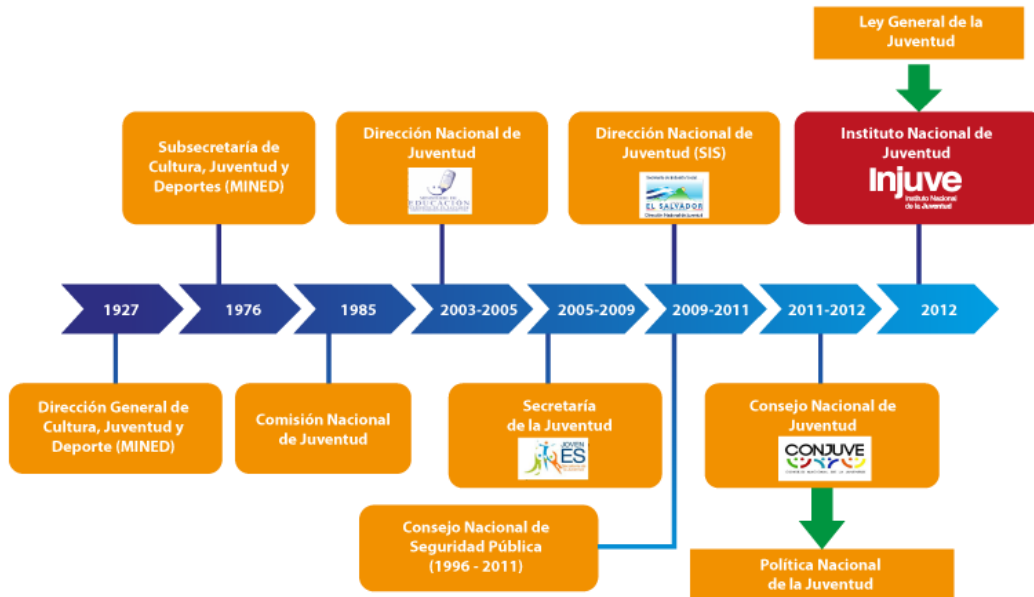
Ley General de la Juventud

Subsecretaría de Cultura, Juventud y Deportes (MINED)

Dirección Nacional de Juventud

MINISTERIO DE EDUCACIÓN

Dirección Nacional de Juventud (SIS)

Secretaría de Inclusión Social
EL SALVADOR
Dirección Nacional de Juventud

Instituto Nacional de Juventud

Injuve
Instituto Nacional de la Juventud

1927

1976

1985

2003-2005

2005-2009

2009-2011

2011-2012

2012

Dirección General de Cultura, Juventud y Deporte (MINED)

Comisión Nacional de Juventud

Secretaría de la Juventud

JOVEN ES

Consejo Nacional de Juventud

CONJUVE

Consejo Nacional de Seguridad Pública (1996 - 2011)

Política Nacional de la Juventud